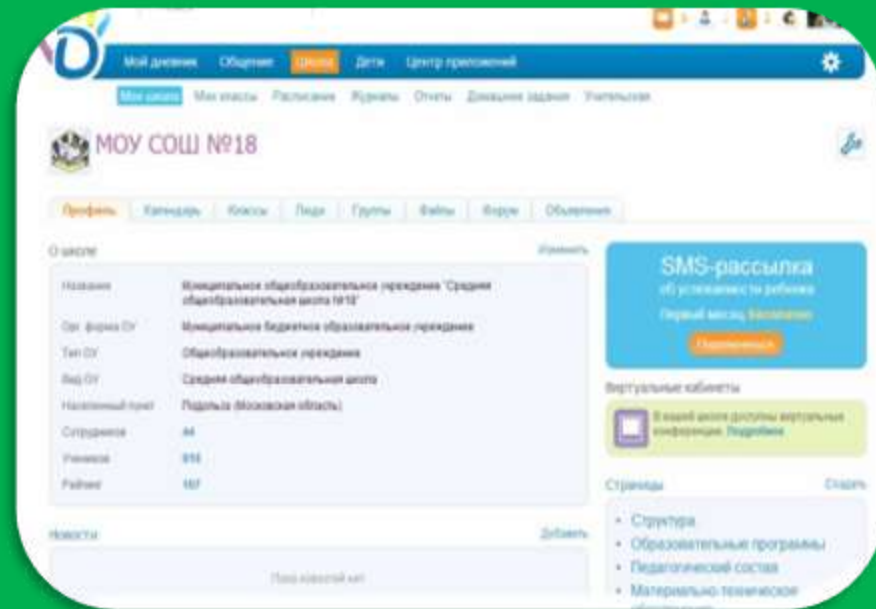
Мой дневник Общение Школа Дети Центр приложений

Мои школы Мои классы Расписание Журналы Отчеты Домашние задания Учительская

МОУ СОШ №18

Профиль Календарь Классы Люди Группы Файлы Форум Объявления

О школе Изменить

Название Муниципальное общеобразовательное учреждение "Средняя общеобразовательная школа №18"

Орг. форма ОУ Муниципальное бюджетное образовательное учреждение

Тип ОУ Общеобразовательное учреждение

Вид ОУ Средняя общеобразовательная школа

Населенный пункт Подольск (Московская область)

Сотрудников 44

Учеников 816

Рейтинг 187

SMS-рассылка
об успеваемости ребенка
Первый месяц бесплатно
Подключиться

Виртуальные кабинеты

В вашей школе доступны виртуальные конференции. Подробнее

Страницы Создать

• Структура
• Образовательные программы
• Педагогический состав
• Материально-техническое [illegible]

Новости Добавить

Пока новостей нет